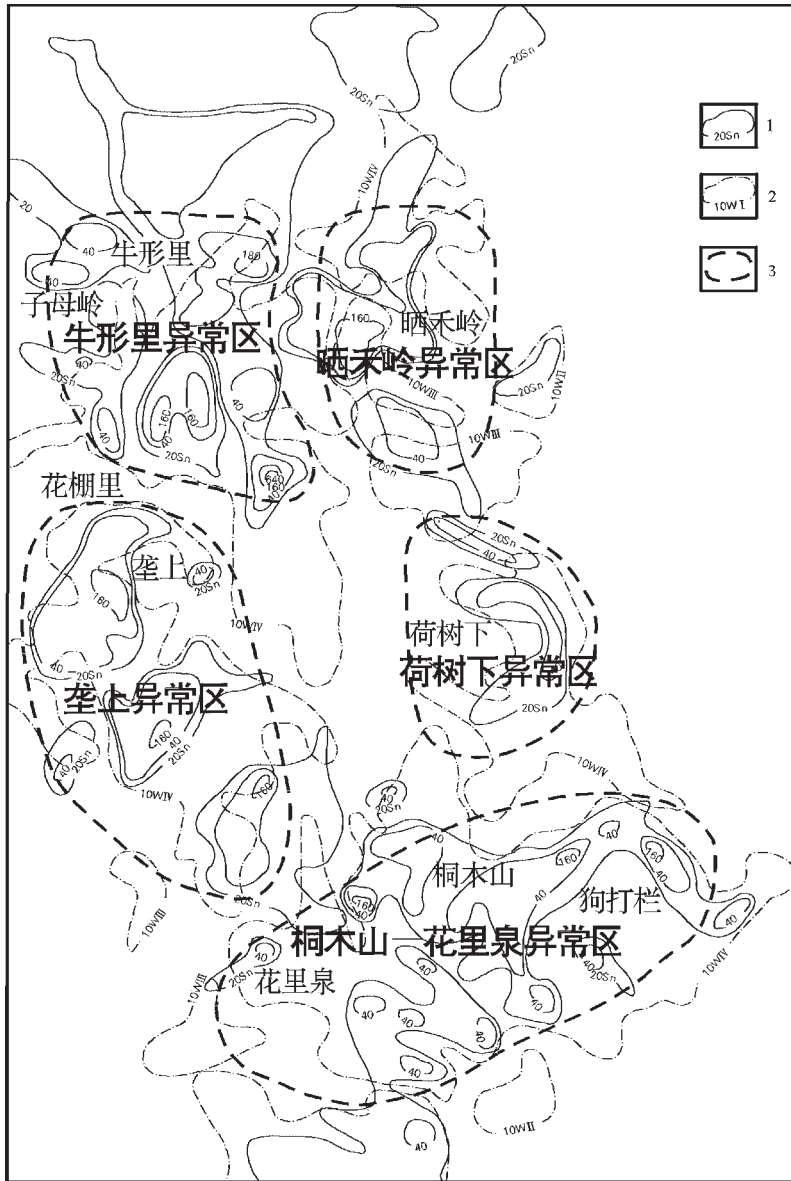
20Sn
20Sn
1
10WⅡ
2
3
20Sn
10WⅣ
20
40
牛形里
160
40
子母岭
牛形里异常区
160
晒禾岭
晒禾岭异常区
40
20Sn
40
160
160
40
40
20Sn
10WⅢ
20Sn
10WⅡ
10WⅢ
40
20Sn
花棚里
160
160
160
垄上
40
20Sn
20Sn
40
160
10WⅣ
荷树下
荷树下异常区
40
20Sn
垄上异常区
160
40
20Sn
20Sn
40
20Sn
10WⅣ
10WⅣ
40
20Sn
160
40
桐木山
160
160
狗打栏
20Sn
10WⅢ
160
桐木山—花里泉异常区
40
10WⅣ
10WⅢ
40
20Sn
花里泉
40
40
20Sn
40
40
40
40
10WⅡ
40